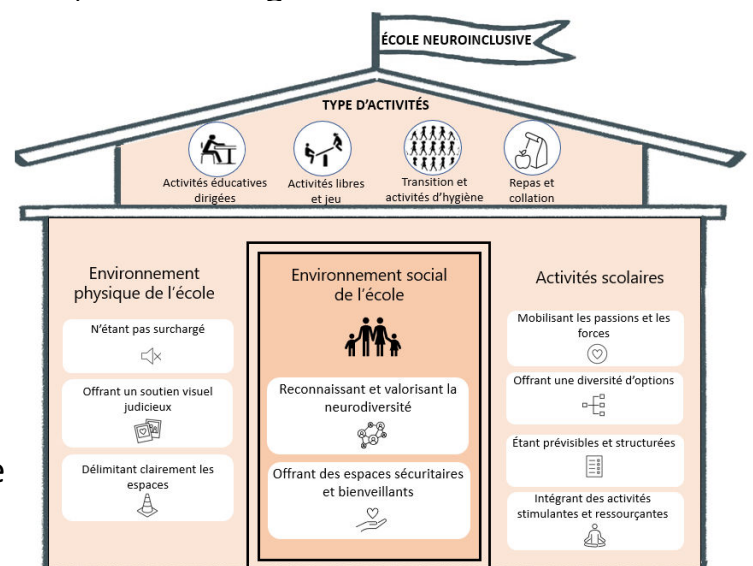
ÉCOLE NEUROINCLUSIVE

TYPE D'ACTIVITÉS

Activités éducatives dirigées

Activités libres et jeu

Transition et activités d'hygiène

Repas et collation

Environnement physique de l'école

N'étant pas surchargé

Offrant un soutien visuel judicieux

Délimitant clairement les espaces

Environnement social de l'école

Reconnaissant et valorisant la neurodiversité

Offrant des espaces sécuritaires et bienveillants

Activités scolaires

Mobilisant les passions et les forces

Offrant une diversité d'options

Étant prévisibles et structurées

Intégrant des activités stimulantes et ressourçantes